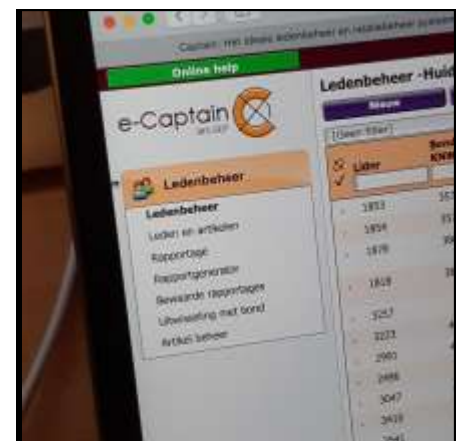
Captain: Het ideale ledenbeheer en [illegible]

Online help

e-Captain

Ledenbeheer - Huid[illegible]

Nieuw

[Geen filter]

Ledenbeheer

Ledenbeheer

Leden en artikelen

Rapportage

Rapportgenerator

Bewaarde rapportages

Uitwisseling met bond

Artikel beheer

Lidnr

1853

1854

1878

1818

3257

3273

2981

2986

3047

3408